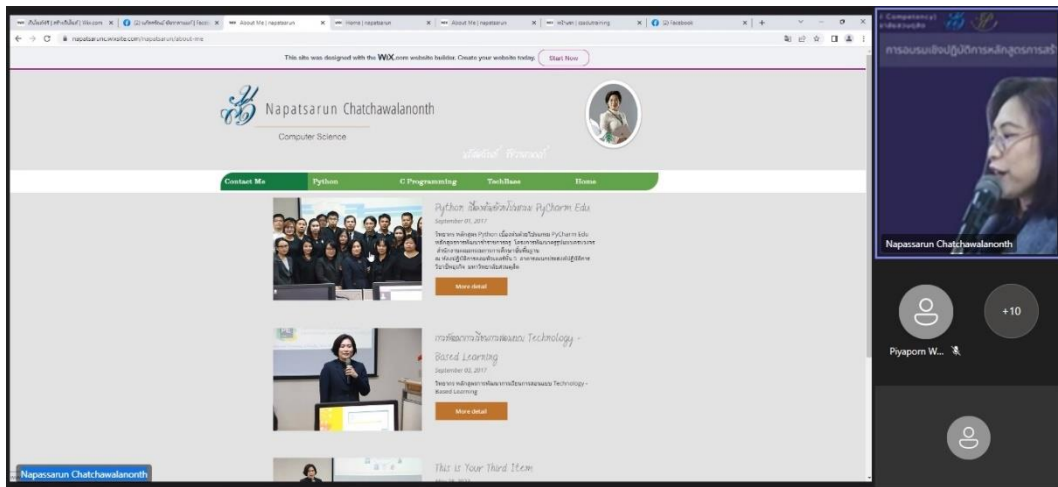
About Me | napatsarun
Home | napatsarun
About Me | napatsarun
facebook

napatsarun.wixsite.com/napatsarun/about-me

This site was designed with the WIX.com website builder. Create your website today. Start Now

Napatsarun Chatchawalanonth
Computer Science

Contact Me
Python
C Programming
TechBase
Home

Python: เขียนโปรแกรมด้วย PyCharm Edu
September 01, 2017
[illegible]
More detail

การพัฒนาการเรียนการสอนแบบ Technology - Based Learning
September 05, 2017
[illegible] Technology - Based Learning
More detail

This is Your Third Item

Napassarun Chatchawalanonth

Napassarun Chatchawalanonth
Piyaporn W...
+10

การอบรมเชิงปฏิบัติการหลักสูตรการสร้